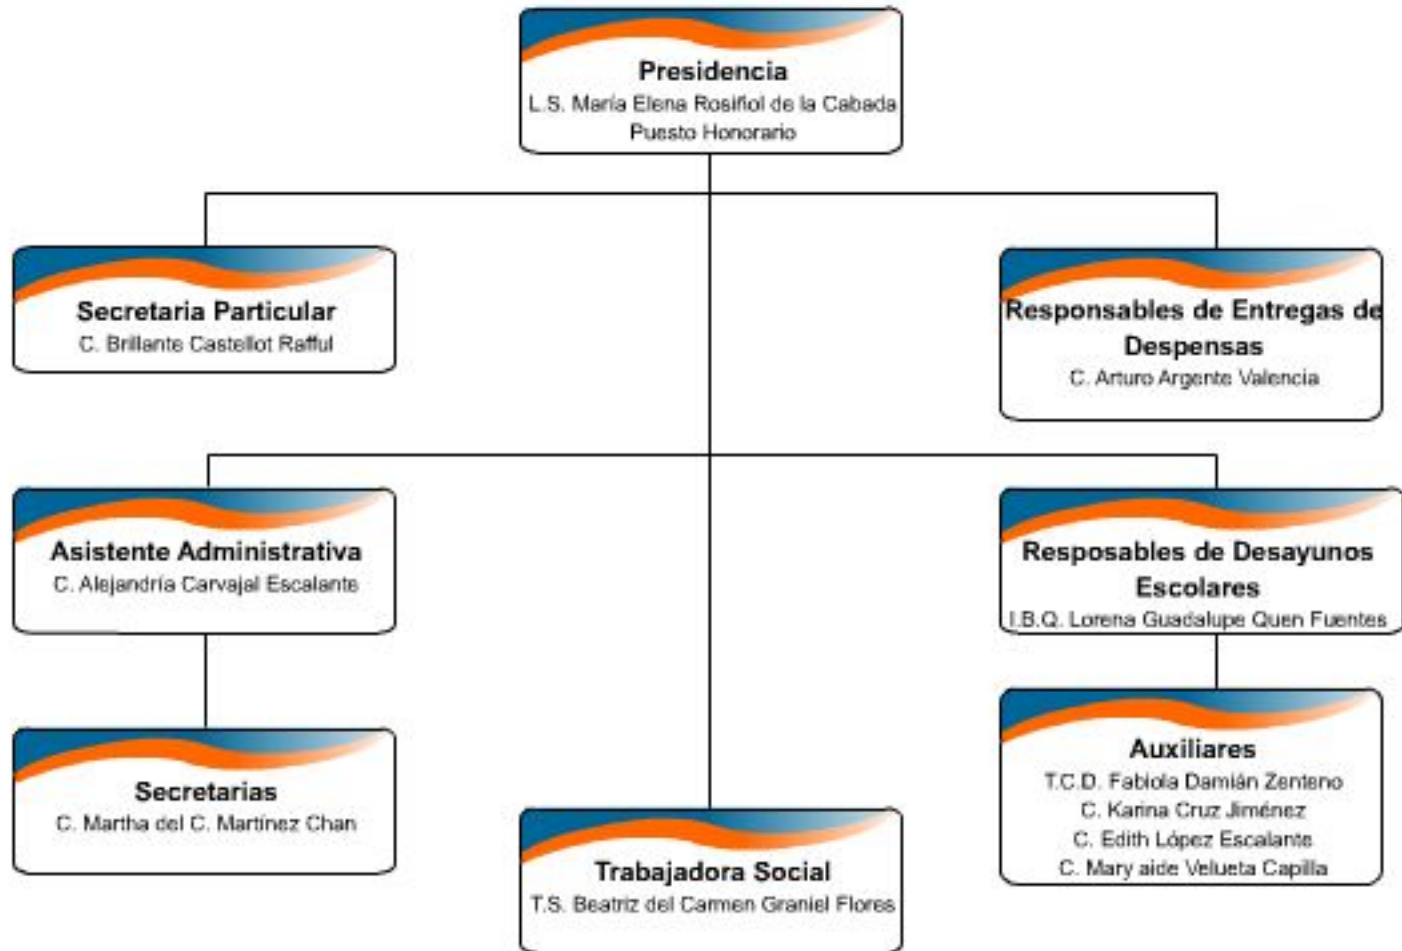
Presidencia
L.S. María Elena Rosiñol de la Cabada
Puesto Honorario

Secretaria Particular
C. Brillante Castellot Rafful

Responsables de Entregas de Despensas
C. Arturo Argente Valencia

Asistente Administrativa
C. Alejandría Carvajal Escalante

Resposables de Desayunos Escolares
I.B.Q. Lorena Guadalupe Quen Fuentes

Secretarias
C. Martha del C. Martínez Chan

Trabajadora Social
T.S. Beatriz del Carmen Graniel Flores

Auxiliares
T.C.D. Fabiola Damián Zenteno
C. Karina Cruz Jiménez
C. Edith López Escalante
C. Mary aide Velueta Capilla